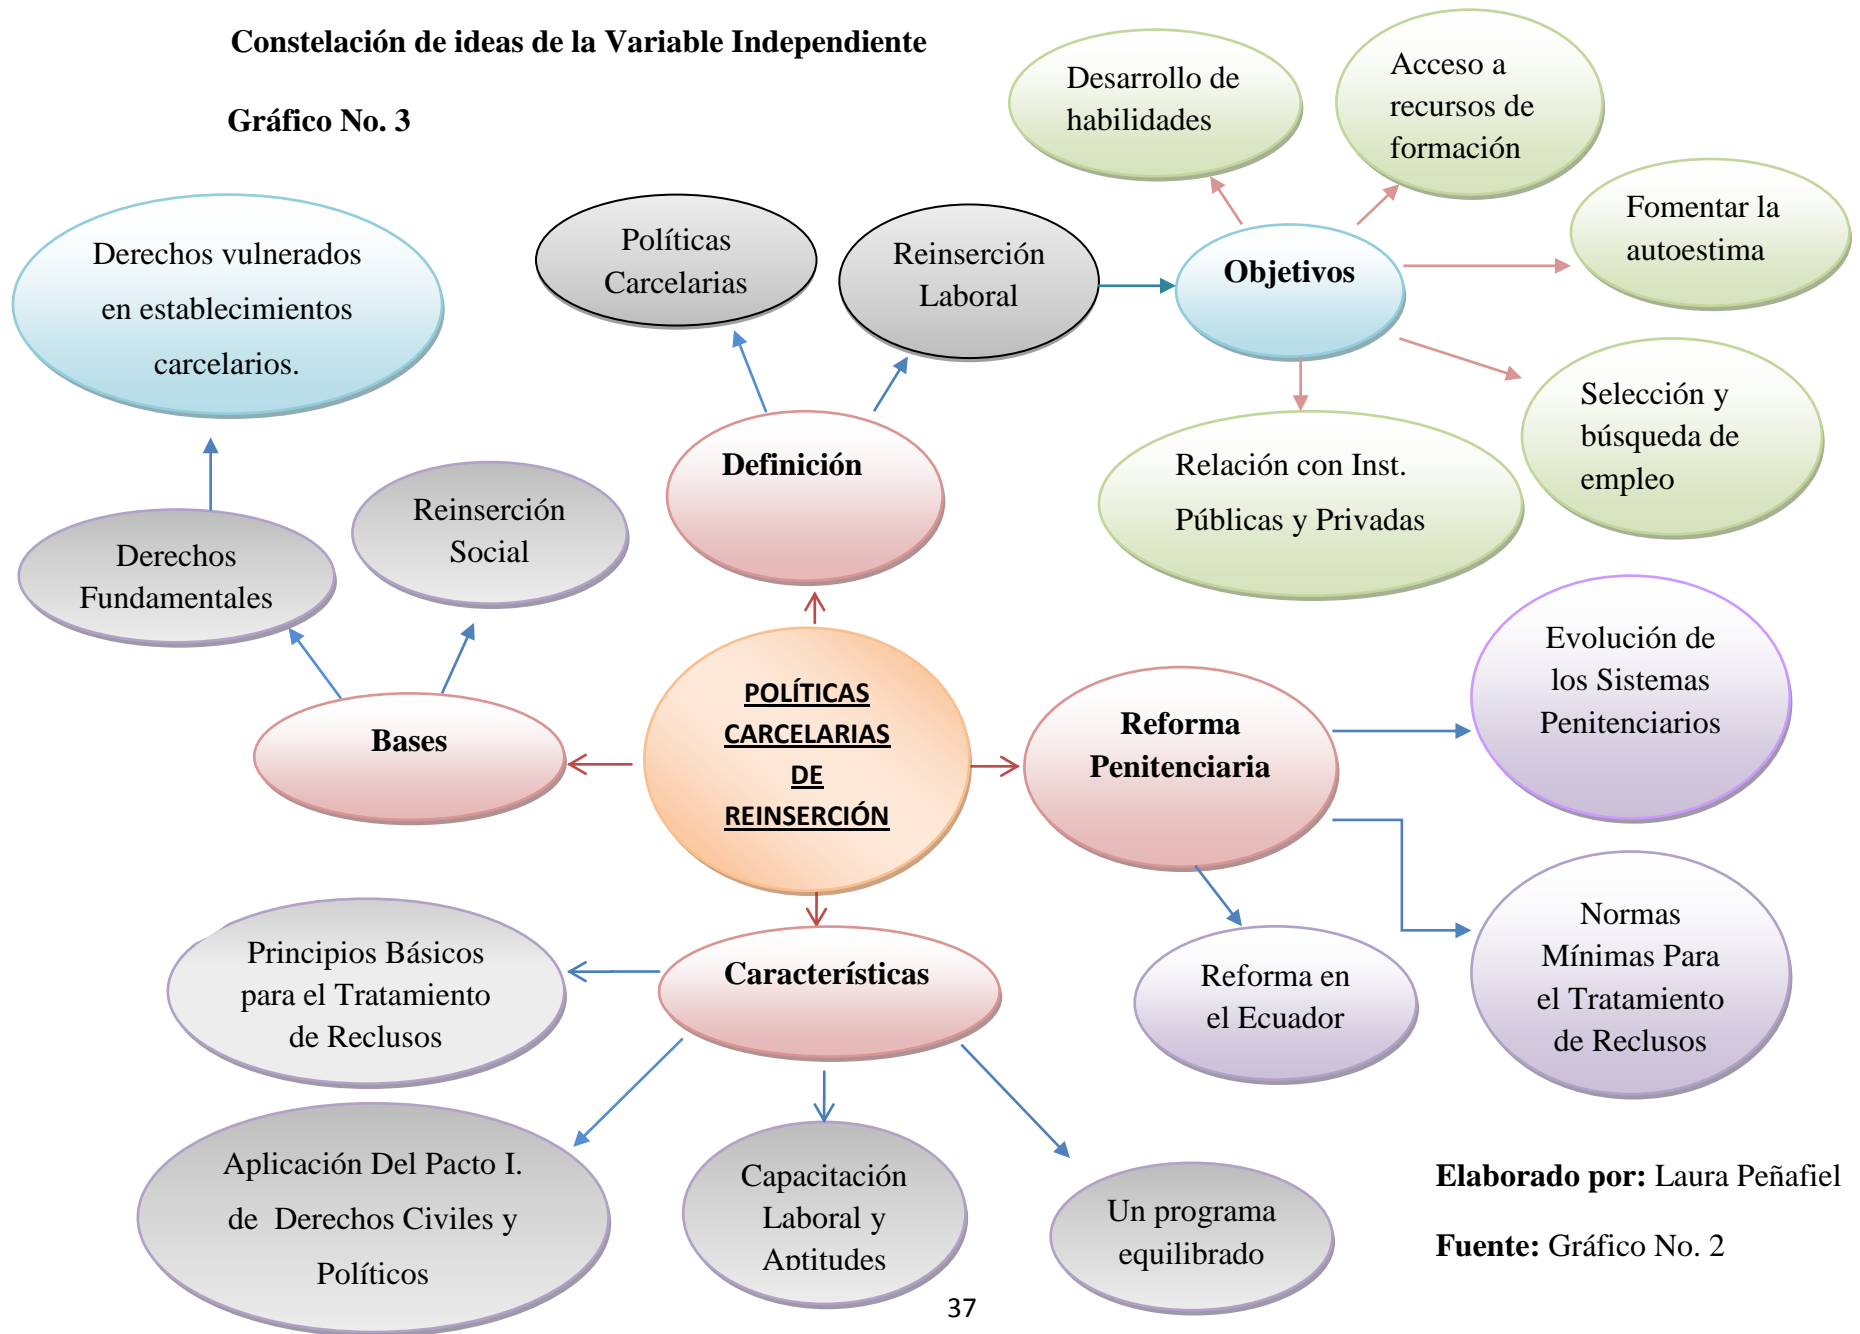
Constelación de ideas de la Variable Independiente

Gráfico No. 3

Desarrollo de habilidades

Acceso a recursos de formación

Fomentar la autoestima

Derechos vulnerados en establecimientos carcelarios.

Políticas Carcelarias

Reinserción Laboral

Objetivos

Selección y búsqueda de empleo

Relación con Inst. Públicas y Privadas

Definición

Derechos Fundamentales

Reinserción Social

Evolución de los Sistemas Penitenciarios

POLÍTICAS CARCELARIAS DE REINSERCIÓN

Bases

Reforma Penitenciaria

Normas Mínimas Para el Tratamiento de Reclusos

Principios Básicos para el Tratamiento de Reclusos

Características

Reforma en el Ecuador

Aplicación Del Pacto I. de Derechos Civiles y Políticos

Capacitación Laboral y Aptitudes

Un programa equilibrado

Elaborado por: Laura Peñafiel

Fuente: Gráfico No. 2

37